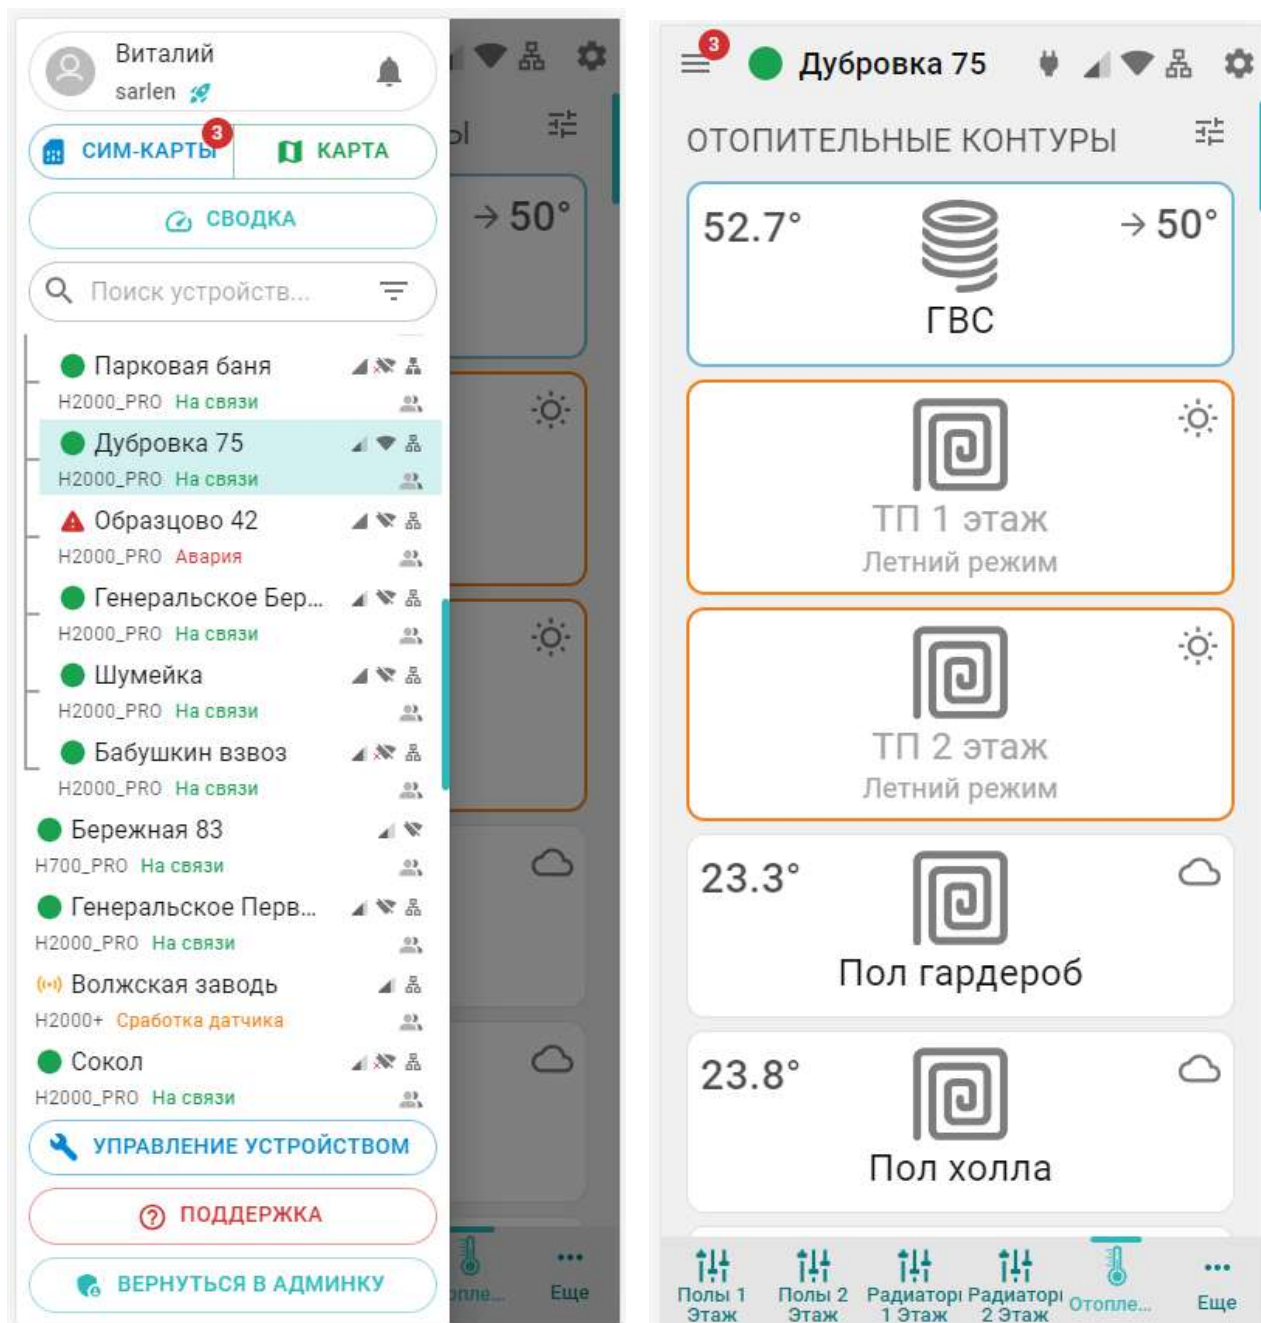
Виталий
sarlen

3
СИМ-КАРТЫ
КАРТА

СВОДКА

Поиск устройств...

Парковая баня
H2000_PRO На связи

Дубровка 75
H2000_PRO На связи

Образцово 42
H2000_PRO Авария

Генеральское Бер...
H2000_PRO На связи

Шумейка
H2000_PRO На связи

Бабушкин взвоз
H2000_PRO На связи

Бережная 83
H700_PRO На связи

Генеральское Перв...
H2000_PRO На связи

Волжская заводь
H2000+ Сработка датчика

Сокол
H2000_PRO На связи

УПРАВЛЕНИЕ УСТРОЙСТВОМ

ПОДДЕРЖКА

ВЕРНУТЬСЯ В АДМИНКУ

ы
→ 50°
пле...
Еще

3
Дубровка 75

ОТОПИТЕЛЬНЫЕ КОНТУРЫ

52.7°
→ 50°
ГВС

ТП 1 этаж
Летний режим

ТП 2 этаж
Летний режим

23.3°
Пол гардероб

23.8°
Пол холла

Полы 1 Этаж
Полы 2 Этаж
Радиаторы 1 Этаж
Радиаторы 2 Этаж
Отопле...
Еще